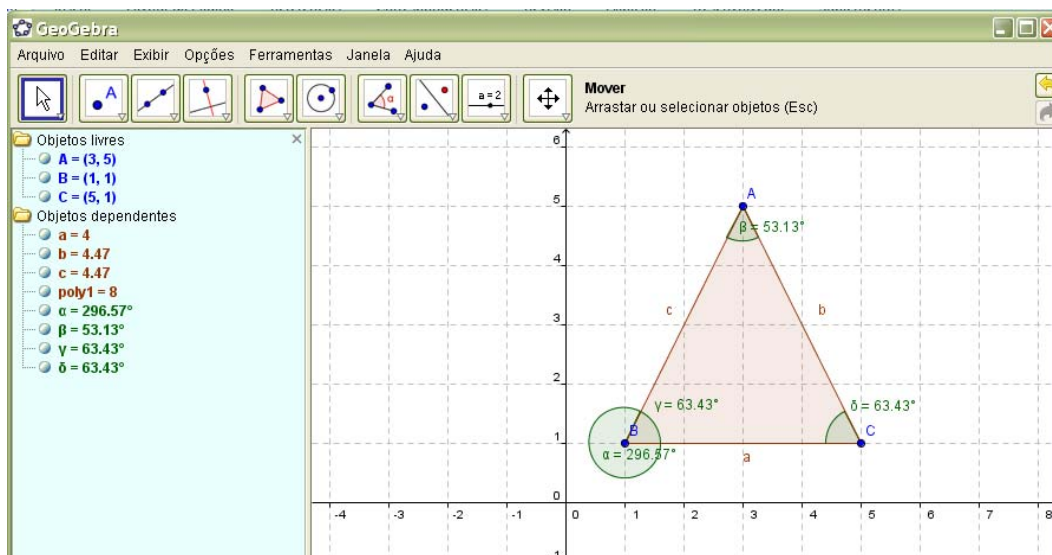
GeoGebra

Arquivo Editar Exibir Opções Ferramentas Janela Ajuda

a = 2

Mover
Arrastar ou selecionar objetos (Esc)

Objetos livres
A = (3, 5)
B = (1, 1)
C = (5, 1)
Objetos dependentes
a = 4
b = 4.47
c = 4.47
poly1 = 8
α = 296.57°
β = 53.13°
γ = 63.43°
δ = 63.43°

A
β = 53.13°
c
b
γ = 63.43°
δ = 63.43°
B
C
α = 296.57°
a

6
5
4
3
2
1
0
-4 -3 -2 -1 0 1 2 3 4 5 6 7 8